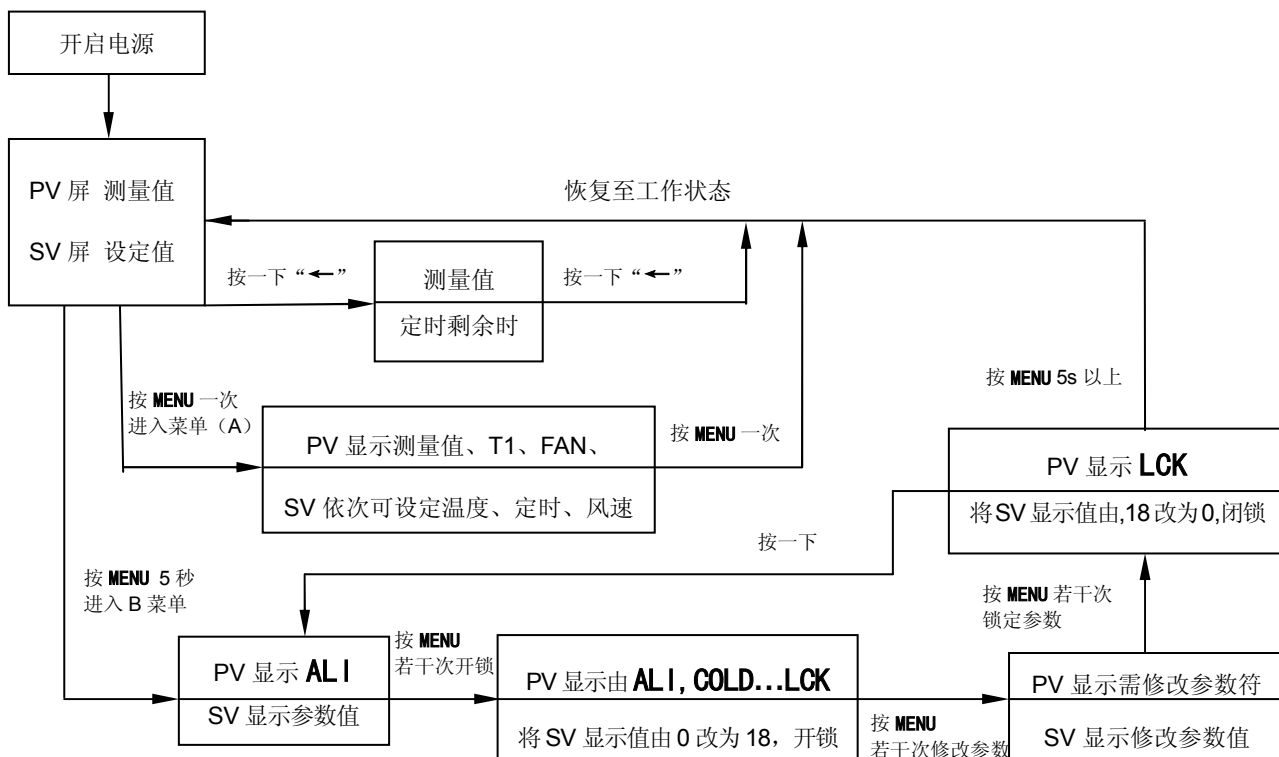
开启电源

PV 屏 测量值

SV 屏 设定值

恢复至工作状态

按一下“←”

测量值

定时剩余时

按一下“←”

按 MENU 5s 以上

按 MENU 一次
进入菜单（A）

PV 显示测量值、T1、FAN、

SV 依次可设定温度、定时、风速

按 MENU 一次

PV 显示 LCK

将SV 显示值由,18 改为0,闭锁

按一下

按 MENU 5 秒
进入 B 菜单

按 MENU 若干次
锁定参数

PV 显示 ALI

SV 显示参数值

按 MENU
若干次开锁

PV 显示由 ALI, COLD...LCK

将SV 显示值由 0 改为 18，开锁

按 MENU
若干次修改参数

PV 显示需修改参数符

SV 显示修改参数值